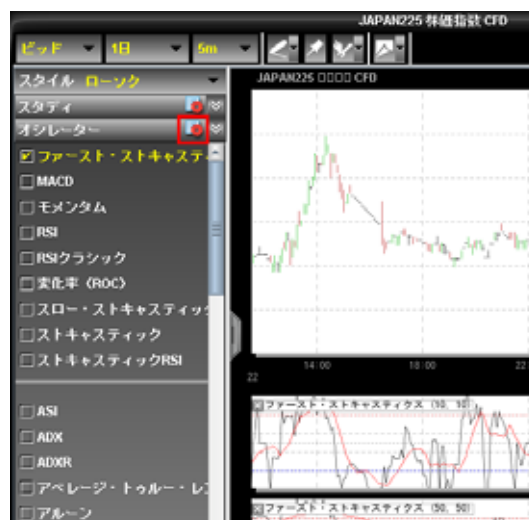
JAPAN225 株価指数 CFD

ビッド 1日 5m

スタイル ローソク

スタディ

オシレーター

☑ファースト・ストキャスティ

☐MACD

☐モメンタム

☐RSI

☐RSIクラシック

☐変化率（ROC）

☐スロー・ストキャスティック

☐ストキャスティック

☐ストキャスティックRSI

☐ASI

☐ADX

☐ADXR

☐アベレージ・トゥルー・レ

☐アルーン

JAPAN225 □□□□ CFD

14:00

18:00

22:00

22

ファースト・ストキャスティクス (10, 10)

ファースト・ストキャスティクス (50, 50)